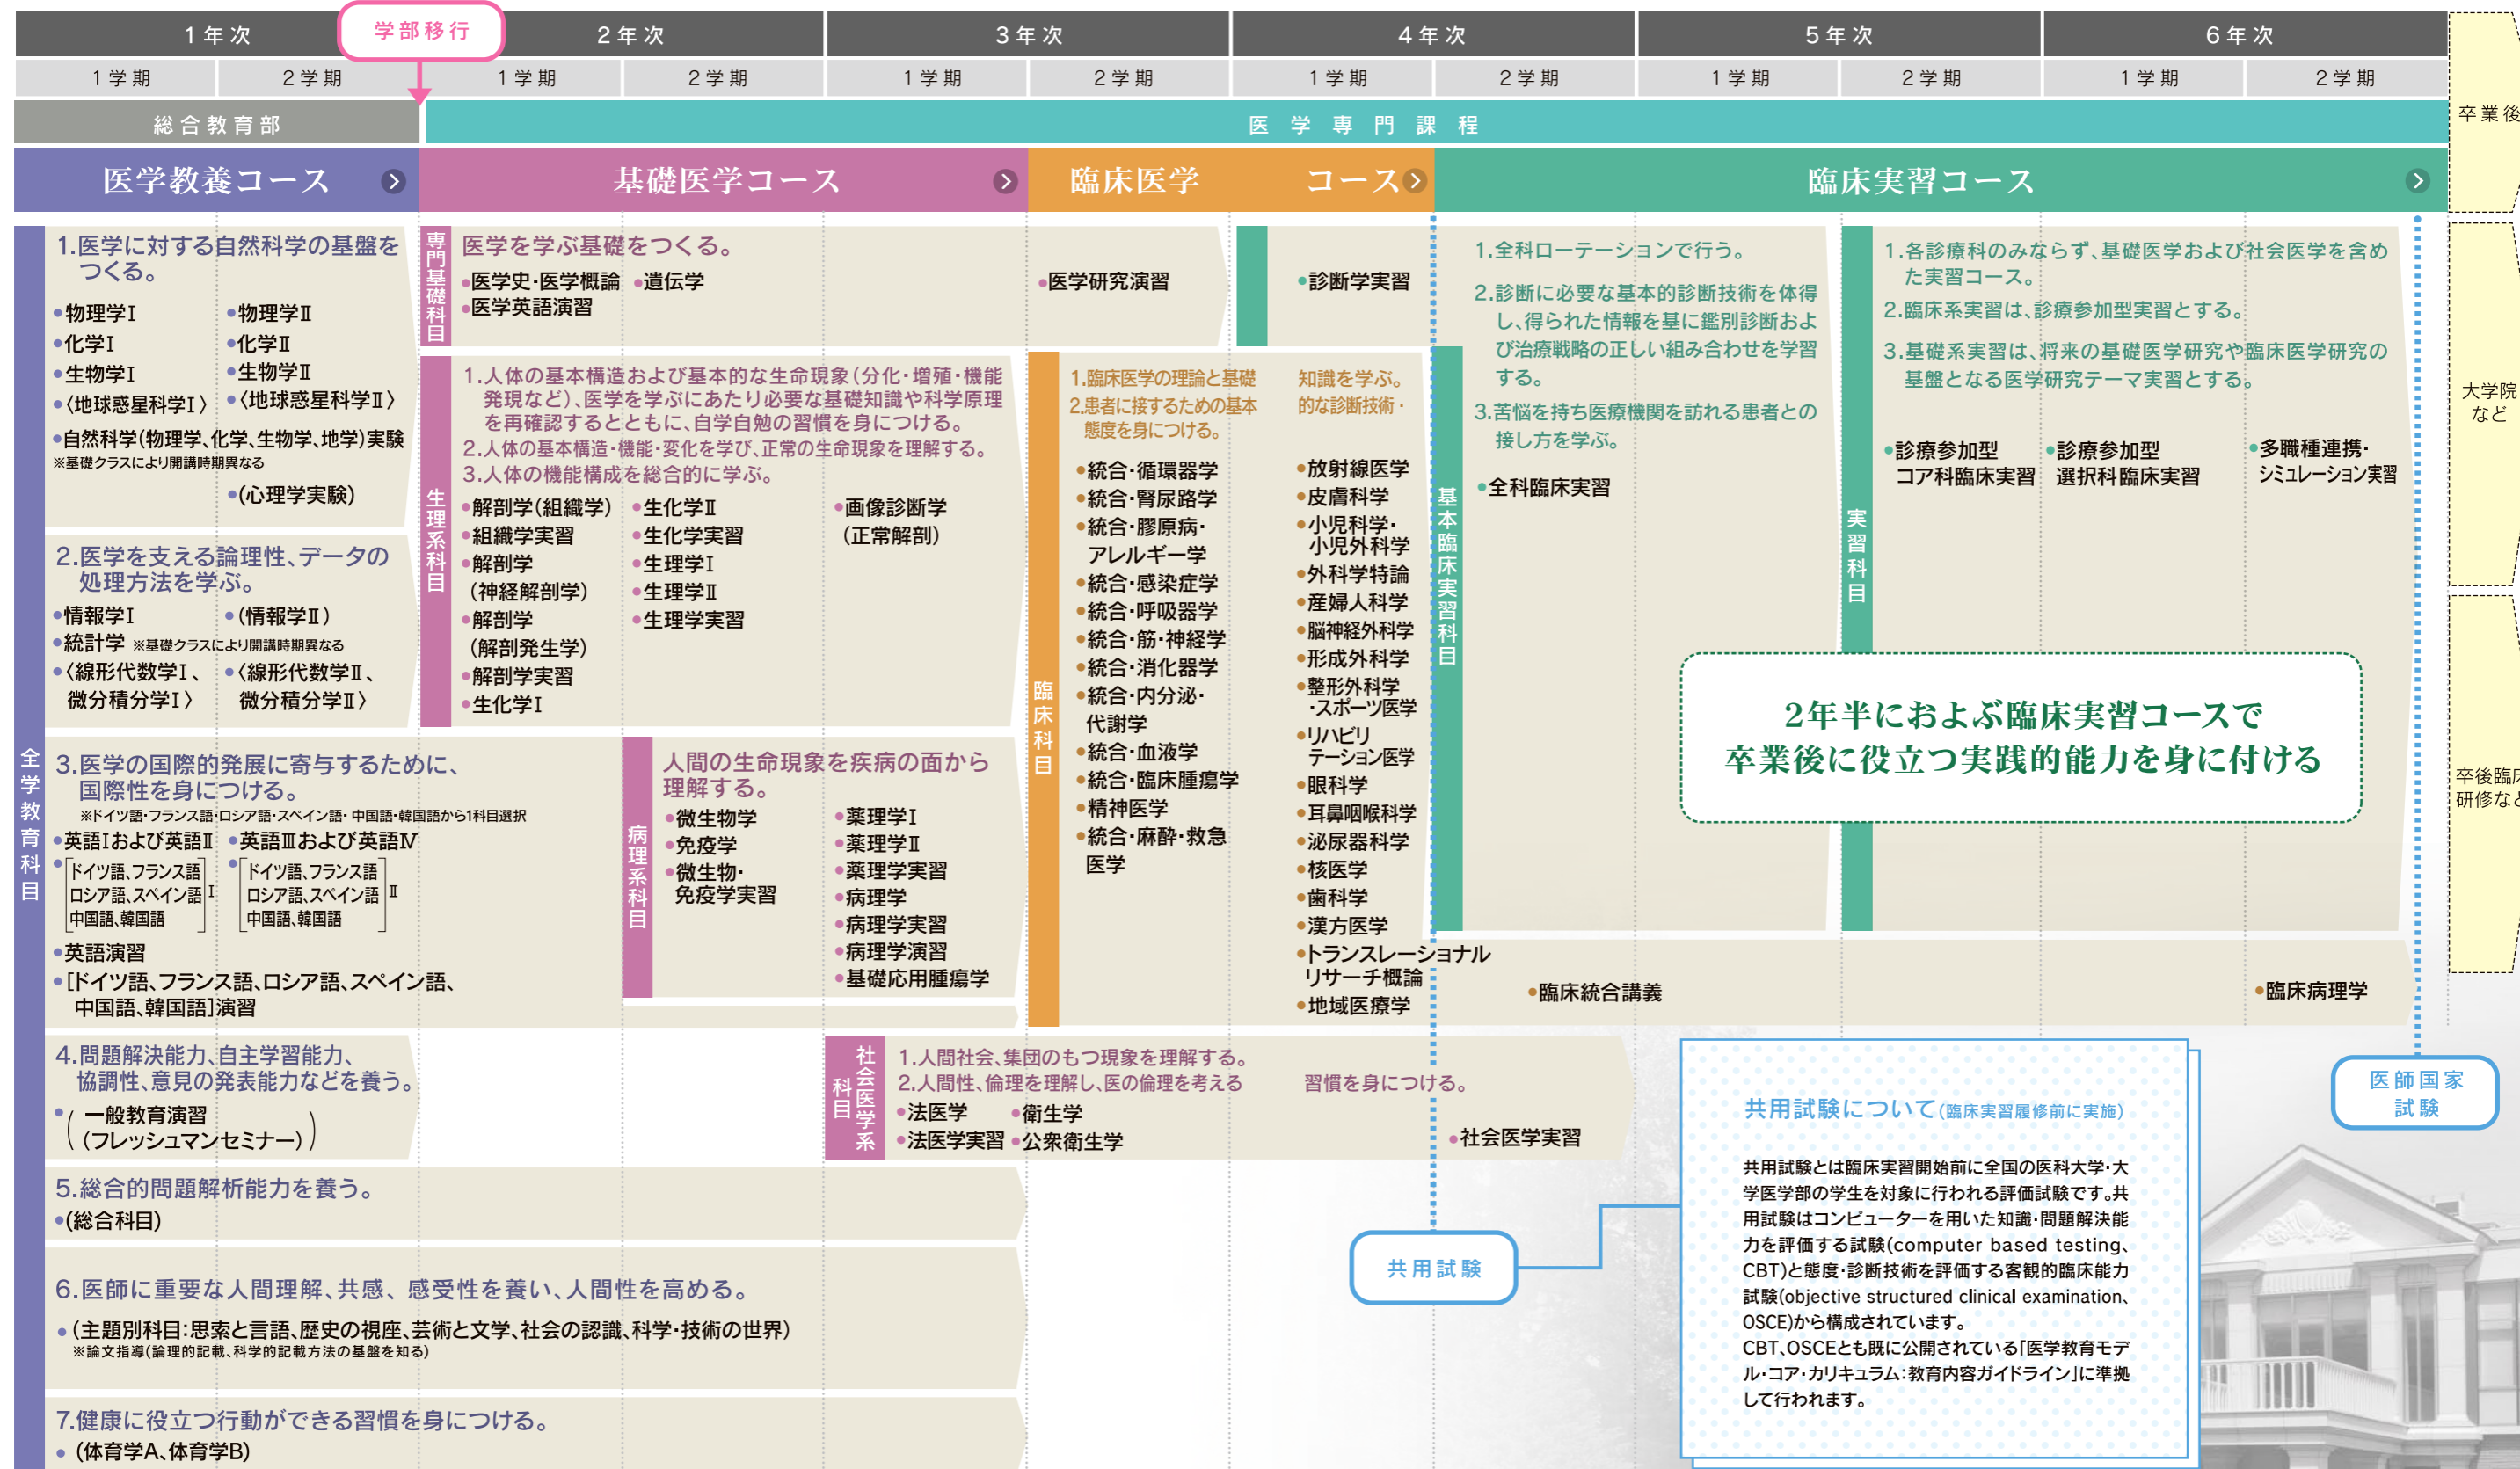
1年次 学部移行 2年次 3年次 4年次 5年次 6年次

1学期 2学期 1学期 2学期 1学期 2学期 1学期 2学期 1学期 2学期 1学期 2学期

総合教育部 医学専門課程

卒業後

医学教養コース 基礎医学コース 臨床医学コース 臨床実習コース

全学教育科目

1.医学に対する自然科学の基盤をつくる。
•物理学Ⅰ •物理学Ⅱ
•化学Ⅰ •化学Ⅱ
•生物学Ⅰ •生物学Ⅱ
•〈地球惑星科学Ⅰ〉 •〈地球惑星科学Ⅱ〉
•自然科学(物理学、化学、生物学、地学)実験
※基礎クラスにより開講時期異なる
•(心理学実験)

2.医学を支える論理性、データの処理方法を学ぶ。
•情報学Ⅰ •(情報学Ⅱ)
•統計学 ※基礎クラスにより開講時期異なる
•〈線形代数学Ⅰ、微分積分学Ⅰ〉 •〈線形代数学Ⅱ、微分積分学Ⅱ〉

3.医学の国際的発展に寄与するために、国際性を身につける。
※ドイツ語・フランス語・ロシア語・スペイン語・中国語・韓国語から1科目選択
•英語Ⅰおよび英語Ⅱ •英語Ⅲおよび英語Ⅳ
•[ドイツ語、フランス語 ロシア語、スペイン語 中国語、韓国語]Ⅰ •[ドイツ語、フランス語 ロシア語、スペイン語 中国語、韓国語]Ⅱ
•英語演習
•[ドイツ語、フランス語、ロシア語、スペイン語、中国語、韓国語]演習

4.問題解決能力、自主学習能力、協調性、意見の発表能力などを養う。
•(一般教育演習(フレッシュマンセミナー))

5.総合的問題解析能力を養う。
•(総合科目)

6.医師に重要な人間理解、共感、感受性を養い、人間性を高める。
•(主題別科目:思索と言語、歴史の視座、芸術と文学、社会の認識、科学・技術の世界)
※論文指導(論理的記載、科学的記載方法の基盤を知る)

7.健康に役立つ行動ができる習慣を身につける。
•(体育学A、体育学B)

専門基礎科目
医学を学ぶ基礎をつくる。
•医学史・医学概論 •遺伝学
•医学英語演習
•医学研究演習
•診断学実習

生理系科目
1.人体の基本構造および基本的な生命現象(分化・増殖・機能発現など)、医学を学ぶにあたり必要な基礎知識や科学原理を再確認するとともに、自学自勉の習慣を身につける。
2.人体の基本構造・機能・変化を学び、正常の生命現象を理解する。
3.人体の機能構成を総合的に学ぶ。
•解剖学(組織学) •生化学Ⅱ •画像診断学(正常解剖)
•組織学実習 •生化学実習
•解剖学(神経解剖学) •生理学Ⅰ
•生理学Ⅱ
•解剖学(解剖発生学) •生理学実習
•解剖学実習
•生化学Ⅰ

病理系科目
人間の生命現象を疾病の面から理解する。
•微生物学 •薬理学Ⅰ
•免疫学 •薬理学Ⅱ
•微生物・免疫学実習 •薬理学実習
•病理学
•病理学実習
•病理学演習
•基礎応用腫瘍学

臨床科目
1.臨床医学の理論と基礎知識を学ぶ。
2.患者に接するための基本的な診断技術・態度を身につける。
•統合・循環器学 •放射線医学
•統合・腎尿路学 •皮膚科学
•統合・膠原病・アレルギー学 •小児科学・小児外科学
•統合・感染症学 •外科学特論
•統合・呼吸器学 •産婦人科学
•統合・筋・神経学 •脳神経外科学
•統合・消化器学 •形成外科学
•統合・内分泌・代謝学 •整形外科学・スポーツ医学
•統合・血液学 •リハビリテーション医学
•統合・臨床腫瘍学 •眼科学
•精神医学 •耳鼻咽喉科学
•統合・麻酔・救急医学 •泌尿器科学
•核医学
•歯科学
•漢方医学
•トランスレーショナルリサーチ概論
•地域医療学

社会医学系科目
1.人間社会、集団のもつ現象を理解する。
2.人間性、倫理を理解し、医の倫理を考える習慣を身につける。
•法医学 •衛生学
•法医学実習 •公衆衛生学
•社会医学実習

基本臨床実習科目
1.全科ローテーションで行う。
2.診断に必要な基本的診断技術を体得し、得られた情報を基に鑑別診断および治療戦略の正しい組み合わせを学習する。
3.苦悩を持ち医療機関を訪れる患者との接し方を学ぶ。
•全科臨床実習

実習科目
1.各診療科のみならず、基礎医学および社会医学を含めた実習コース。
2.臨床系実習は、診療参加型実習とする。
3.基礎系実習は、将来の基礎医学研究や臨床医学研究の基盤となる医学研究テーマ実習とする。
•診療参加型コア科臨床実習 •診療参加型選択科臨床実習 •多職種連携・シミュレーション実習

2年半におよぶ臨床実習コースで
卒業後に役立つ実践的能力を身に付ける

•臨床統合講義 •臨床病理学

共用試験

共用試験について(臨床実習履修前に実施)
共用試験とは臨床実習開始前に全国の医科大学・大学医学部の学生を対象に行われる評価試験です。共用試験はコンピューターを用いた知識・問題解決能力を評価する試験(computer based testing、CBT)と態度・診断技術を評価する客観的臨床能力試験(objective structured clinical examination、OSCE)から構成されています。
CBT、OSCEとも既に公開されている「医学教育モデル・コア・カリキュラム:教育内容ガイドライン」に準拠して行われます。

医師国家試験

大学院など

卒後臨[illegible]研修な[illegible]